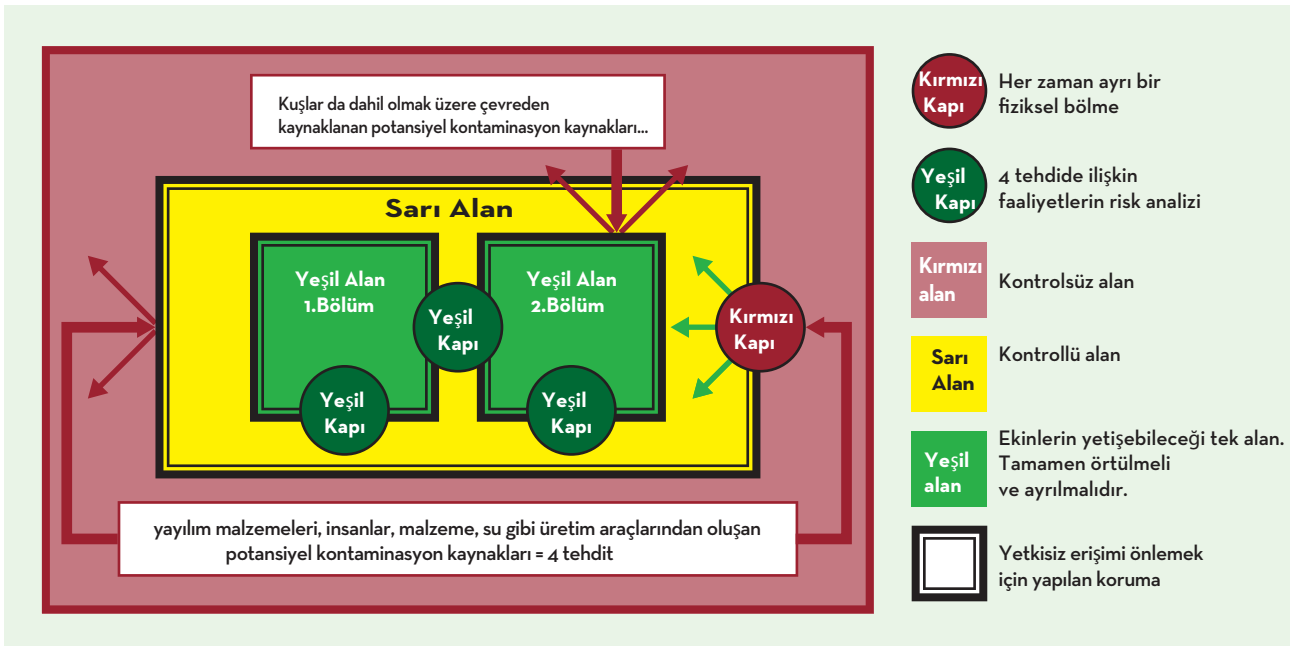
Kuşlar da dahil olmak üzere çevreden kaynaklanan potansiyel kontaminasyon kaynakları...

Sarı Alan

Yeşil Alan 1.Bölüm

Yeşil Kapı

Yeşil Alan 2.Bölüm

Kırmızı Kapı

Yeşil Kapı

Yeşil Kapı

yayılım malzemeleri, insanlar, malzeme, su gibi üretim araçlarından oluşan potansiyel kontaminasyon kaynakları = 4 tehdit

Kırmızı Kapı — Her zaman ayrı bir fiziksel bölme

Yeşil Kapı — 4 tehdide ilişkin faaliyetlerin risk analizi

Kırmızı alan — Kontrolsüz alan

Sarı Alan — Kontrollü alan

Yeşil alan — Ekinlerin yetişebileceği tek alan. Tamamen örtülmeli ve ayrılmalıdır.

Yetkisiz erişimi önlemek için yapılan koruma